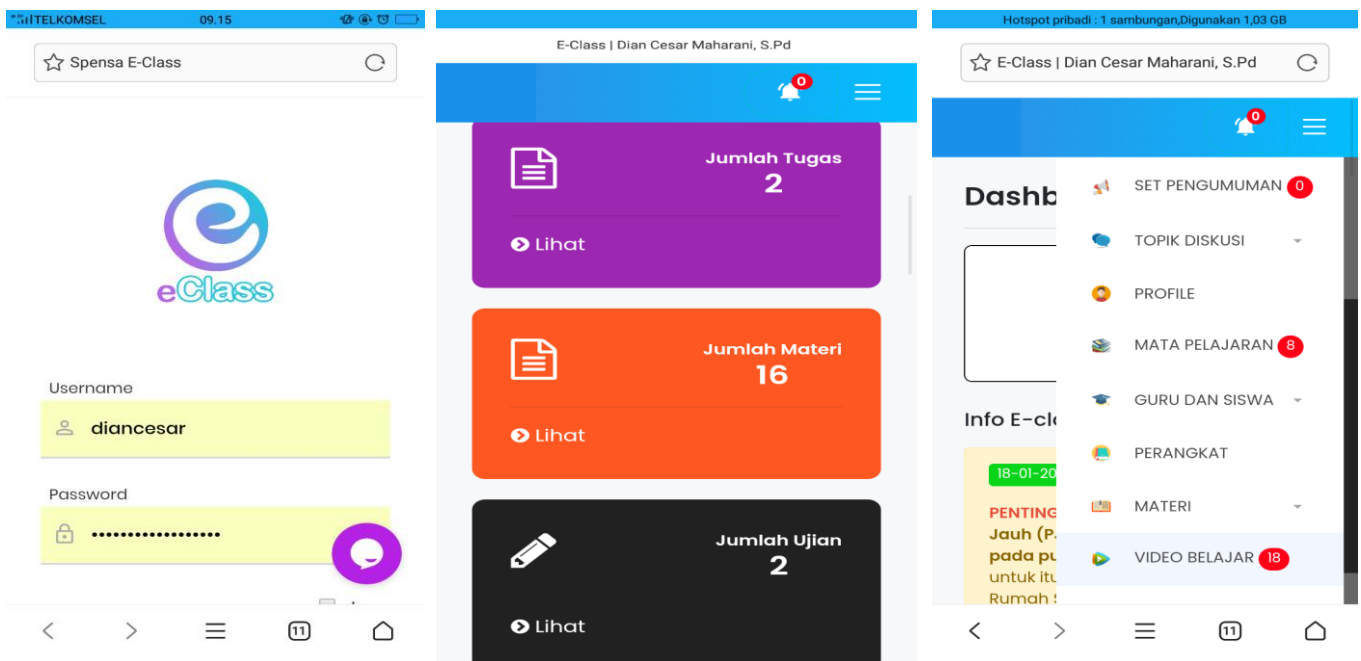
TELKOMSEL 09.15

Spensa E-Class

eClass

Username

diancesar

Password

•••••••••••••••••

11

E-Class | Dian Cesar Maharani, S.Pd

0

Jumlah Tugas
2

Lihat

Jumlah Materi
16

Lihat

Jumlah Ujian
2

Lihat

Hotspot pribadi : 1 sambungan,Digunakan 1,03 GB

E-Class | Dian Cesar Maharani, S.Pd

0

Dashb

Info E-cl

18-01-20

PENTING
Jauh (P.
pada pu
untuk itu
Rumah S

SET PENGUMUMAN 0

TOPIK DISKUSI

PROFILE

MATA PELAJARAN 8

GURU DAN SISWA

PERANGKAT

MATERI

VIDEO BELAJAR 18

11